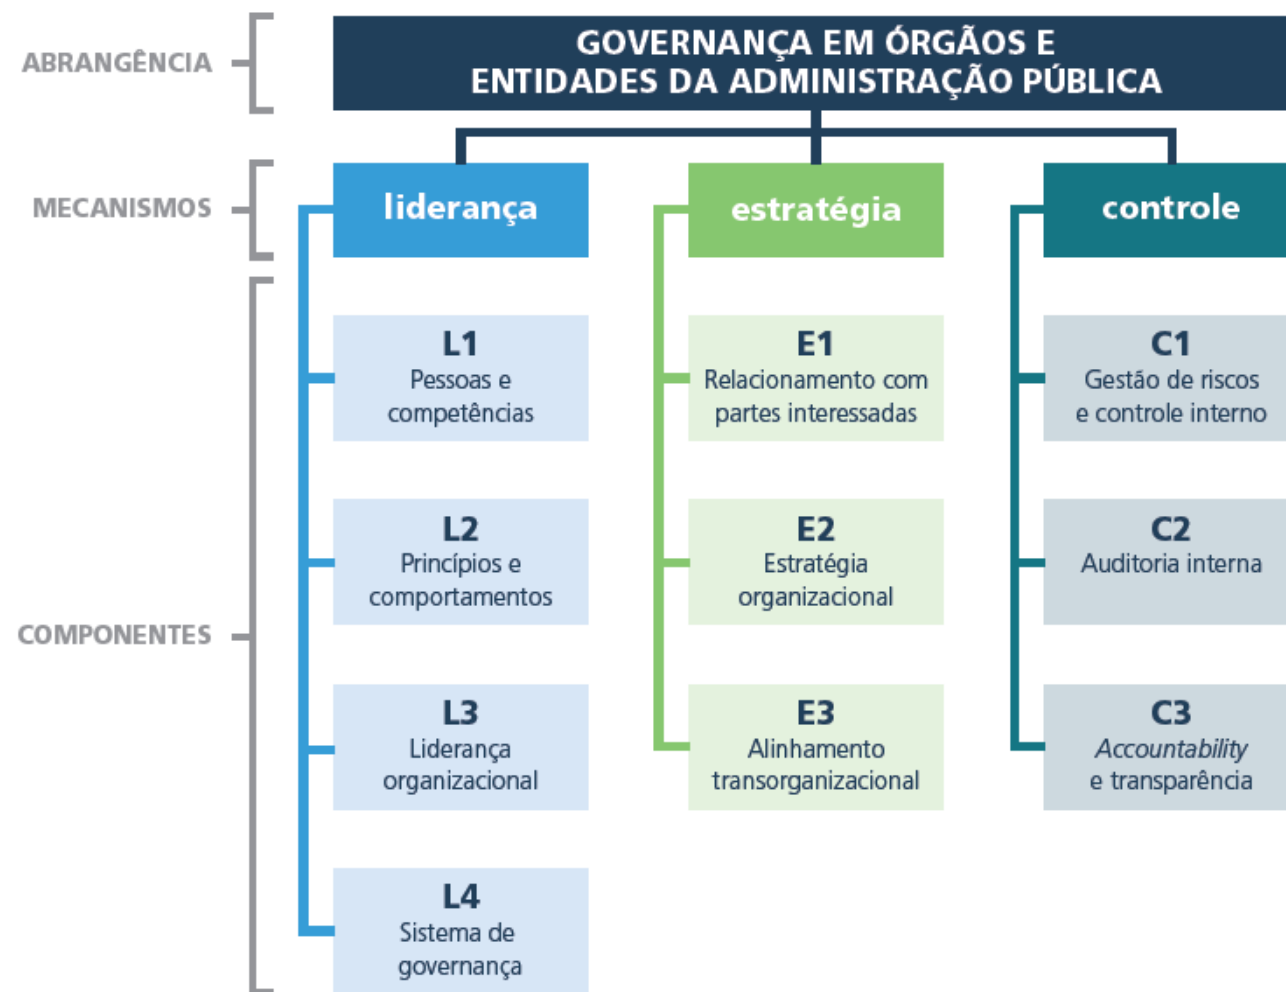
ABRANGÊNCIA

GOVERNANÇA EM ÓRGÃOS E ENTIDADES DA ADMINISTRAÇÃO PÚBLICA

MECANISMOS

liderança

estratégia

controle

COMPONENTES

L1
Pessoas e competências

L2
Princípios e comportamentos

L3
Liderança organizacional

L4
Sistema de governança

E1
Relacionamento com partes interessadas

E2
Estratégia organizacional

E3
Alinhamento transorganizacional

C1
Gestão de riscos e controle interno

C2
Auditoria interna

C3
Accountability e transparência